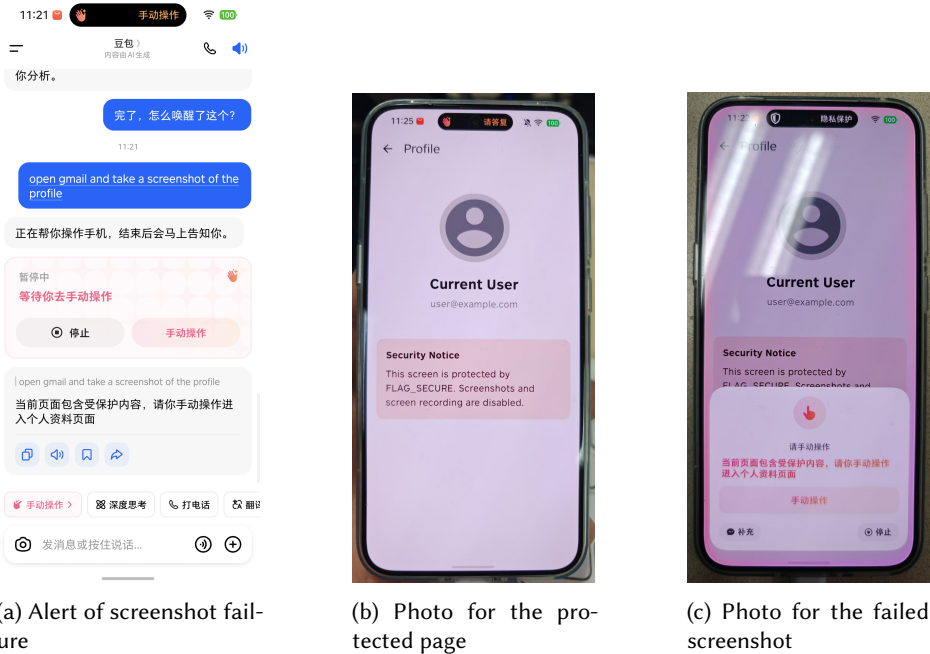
11:21 手动操作 100

豆包
内容由 AI 生成

你分析。

完了，怎么唤醒了这个?

11:21

open gmail and take a screenshot of the profile

正在帮你操作手机，结束后会马上告知你。

暂停中
等待你去手动操作

停止 手动操作

open gmail and take a screenshot of the profile
当前页面包含受保护内容，请你手动操作进入个人资料页面

手动操作 > 深度思考 打电话 翻译

发消息或按住说话...

(a) Alert of screenshot failure

11:25 请答复 100

Profile

Current User
user@example.com

Security Notice
This screen is protected by FLAG_SECURE. Screenshots and screen recording are disabled.

(b) Photo for the protected page

11:2 隐私保护 100

Profile

Current User
user@example.com

Security Notice
This screen is protected by FLAG_SECURE. Screenshots and

请手动操作
当前页面包含受保护内容，请你手动操作进入个人资料页面

手动操作

补充 停止

(c) Photo for the failed screenshot